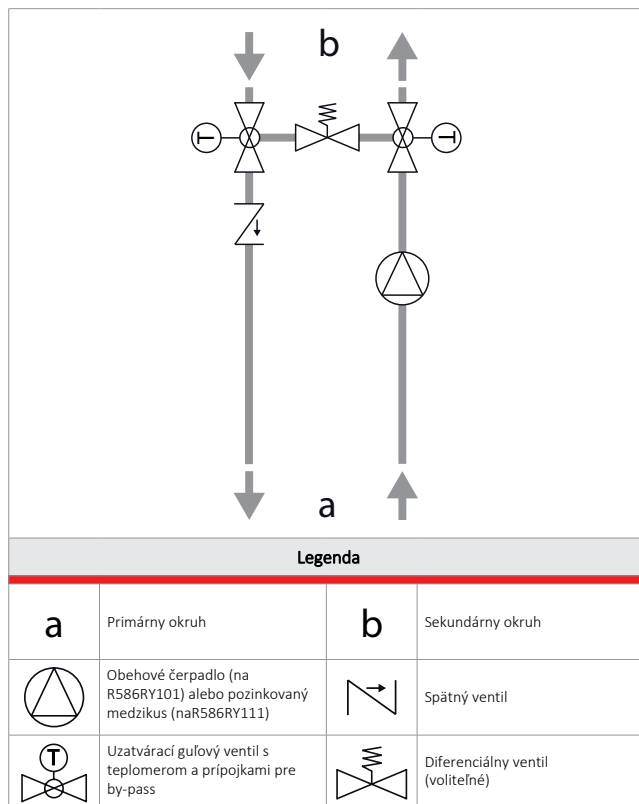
b

a

Legenda

| | | | |
|---|---|---|---|
| a | Primárny okruh | b | Sekundárny okruh |
| | Obehové čerpadlo (na R586RY101) alebo pozinkovaný medzikus (naR586RY111) | | Spätný ventil |
| T | Uzatvárací guľový ventil s teplomerom a prípojkami pre by-pass | | Diferenciálny ventil (voliteľné) |